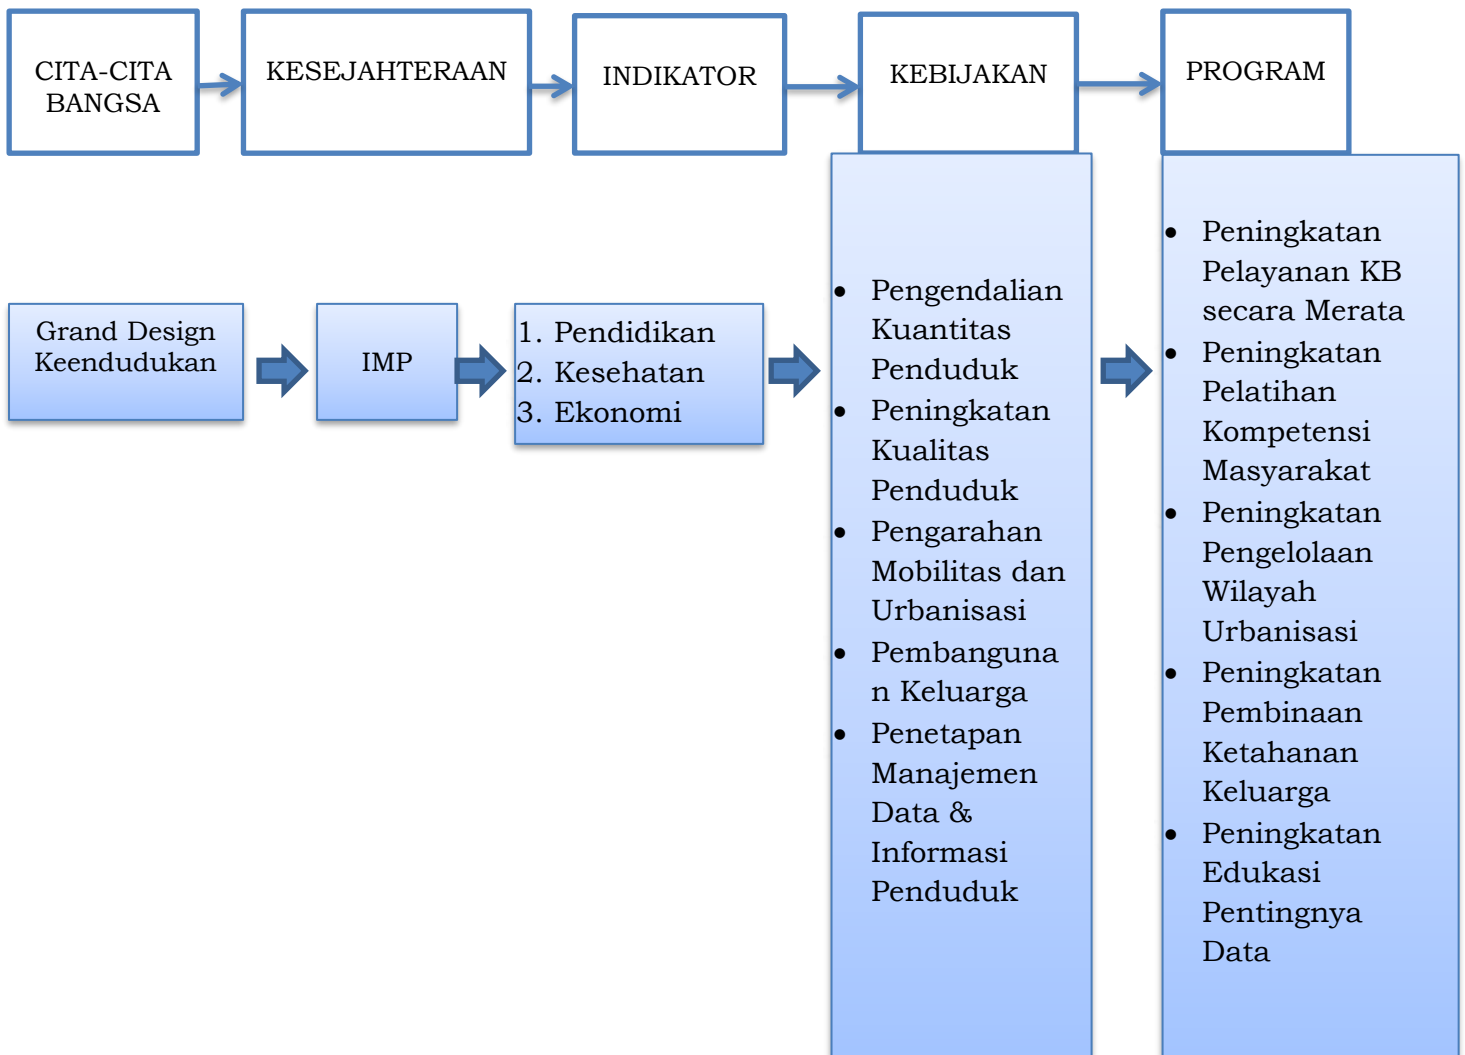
CITA-CITA BANGSA

KESEJAHTERAAN

INDIKATOR

KEBIJAKAN

PROGRAM

Grand Design Keendudukan

IMP

1. Pendidikan
2. Kesehatan
3. Ekonomi

- Pengendalian Kuantitas Penduduk
- Peningkatan Kualitas Penduduk
- Pengarahan Mobilitas dan Urbanisasi
- Pembangunan Keluarga
- Penetapan Manajemen Data & Informasi Penduduk

- Peningkatan Pelayanan KB secara Merata
- Peningkatan Pelatihan Kompetensi Masyarakat
- Peningkatan Pengelolaan Wilayah Urbanisasi
- Peningkatan Pembinaan Ketahanan Keluarga
- Peningkatan Edukasi Pentingnya Data